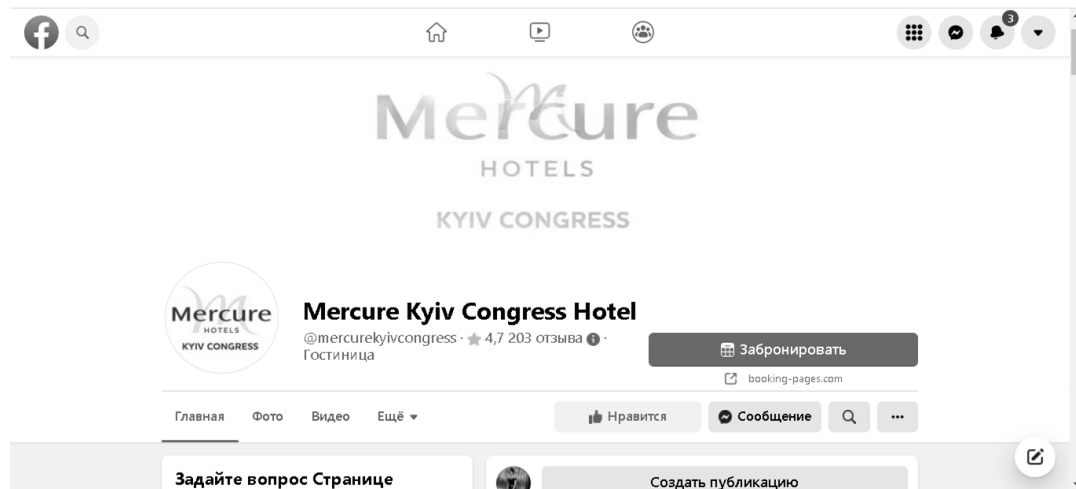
3

Mercure
HOTELS
KYIV CONGRESS

Mercure
HOTELS
KYIV CONGRESS

Mercure Kyiv Congress Hotel
@mercurekyivcongress · 4,7 203 отзыва · Гостиница

Забронировать
booking-pages.com

Главная Фото Видео Ещё

Нравится Сообщение ···

Задайте вопрос Странице

Создать публикацию